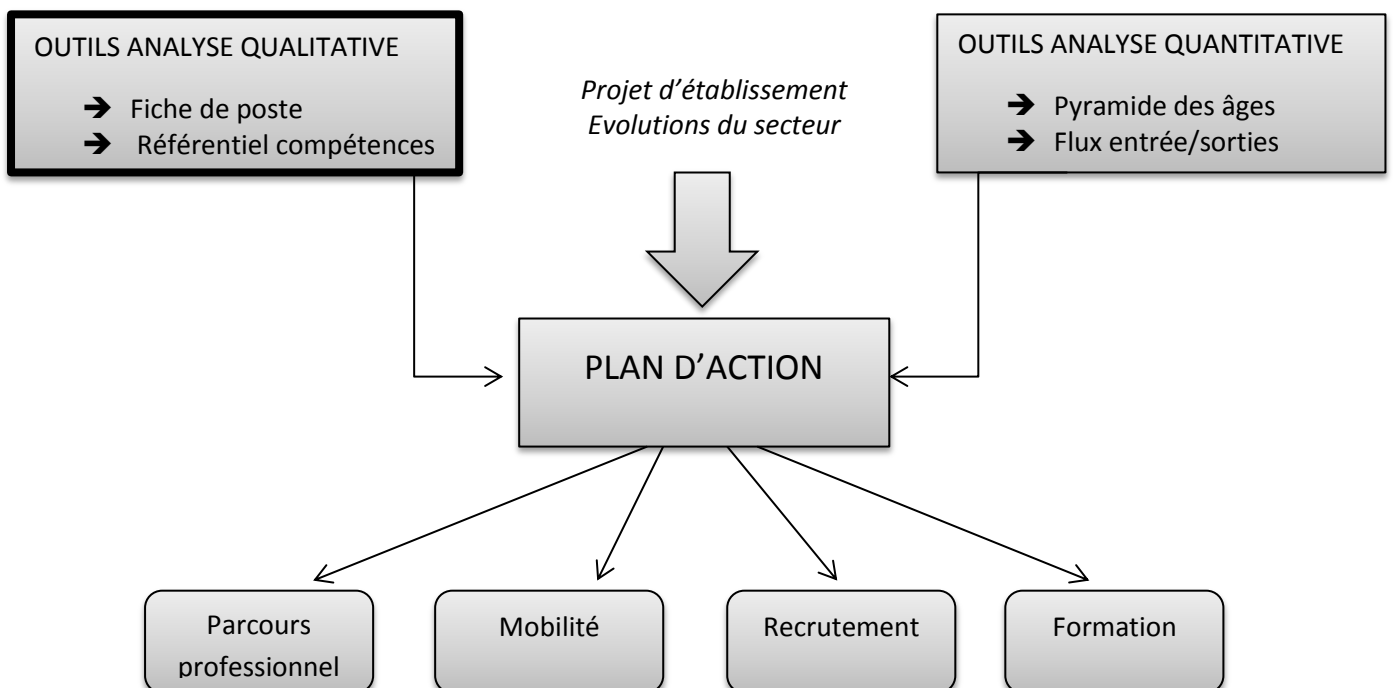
OUTILS ANALYSE QUALITATIVE

➔ Fiche de poste
➔ Référentiel compétences

Projet d'établissement
Evolutions du secteur

OUTILS ANALYSE QUANTITATIVE

➔ Pyramide des âges
➔ Flux entrée/sorties

PLAN D'ACTION

Parcours professionnel

Mobilité

Recrutement

Formation